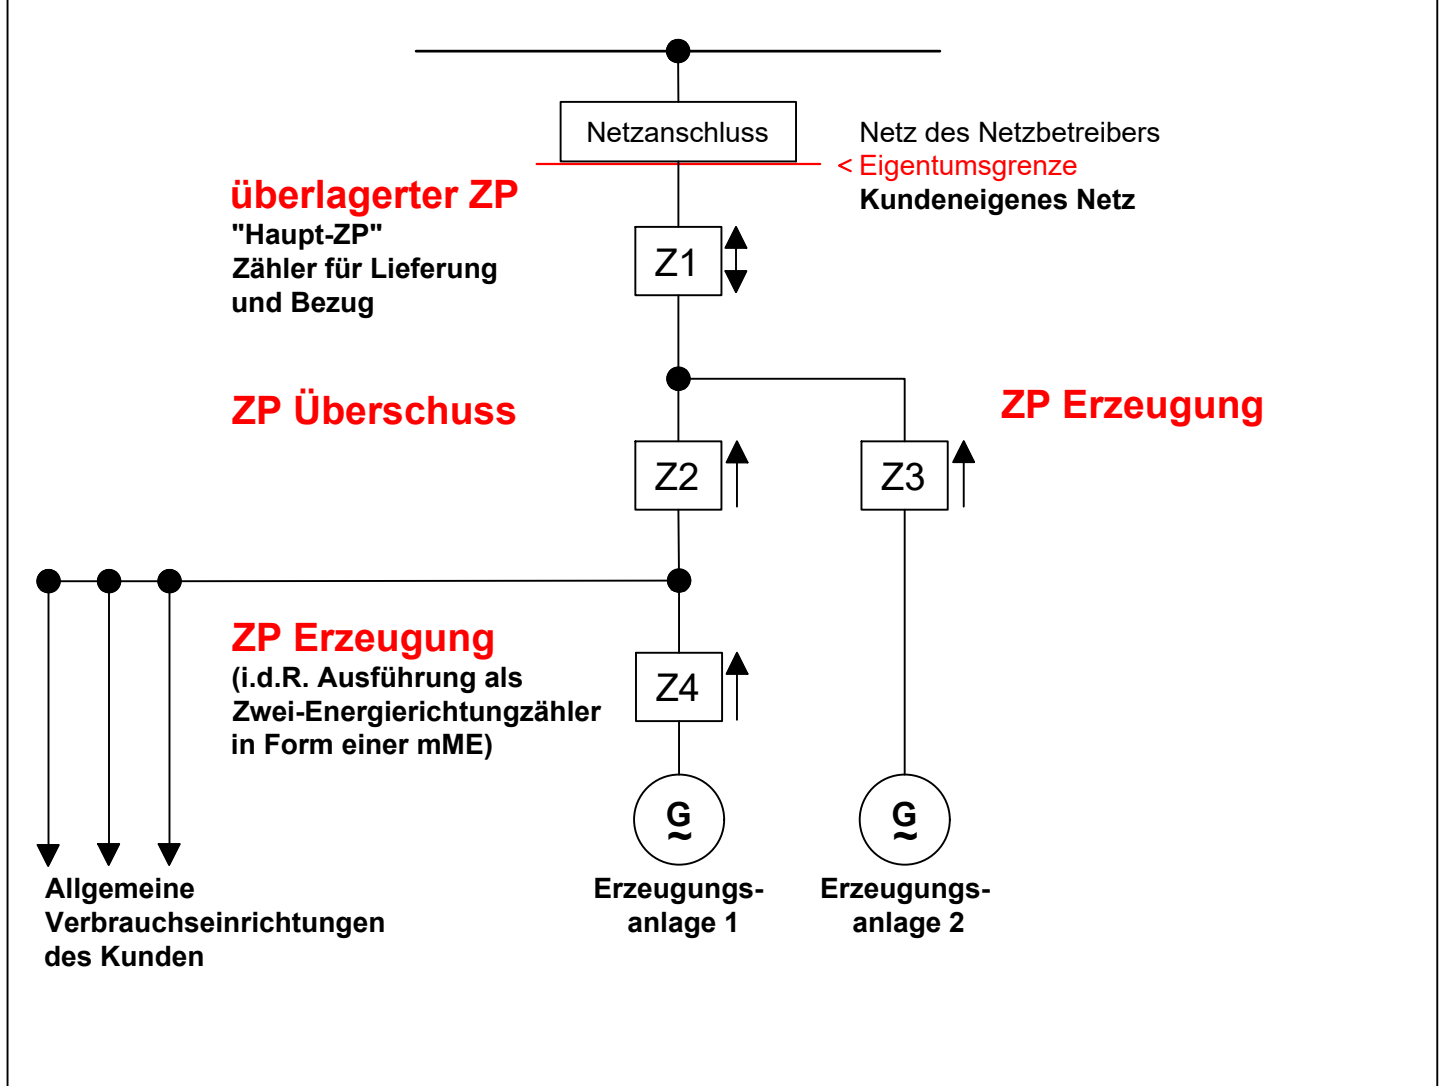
Netzanschluss

Netz des Netzbetreibers
< Eigentumsgrenze
Kundeneigenes Netz

überlagerter ZP
"Haupt-ZP"
Zähler für Lieferung und Bezug

Z1

ZP Überschuss

ZP Erzeugung

Z2

Z3

ZP Erzeugung
(i.d.R. Ausführung als Zwei-Energierichtungzähler in Form einer mME)

Z4

G
~

G
~

Allgemeine Verbrauchseinrichtungen des Kunden

Erzeugungsanlage 1

Erzeugungsanlage 2